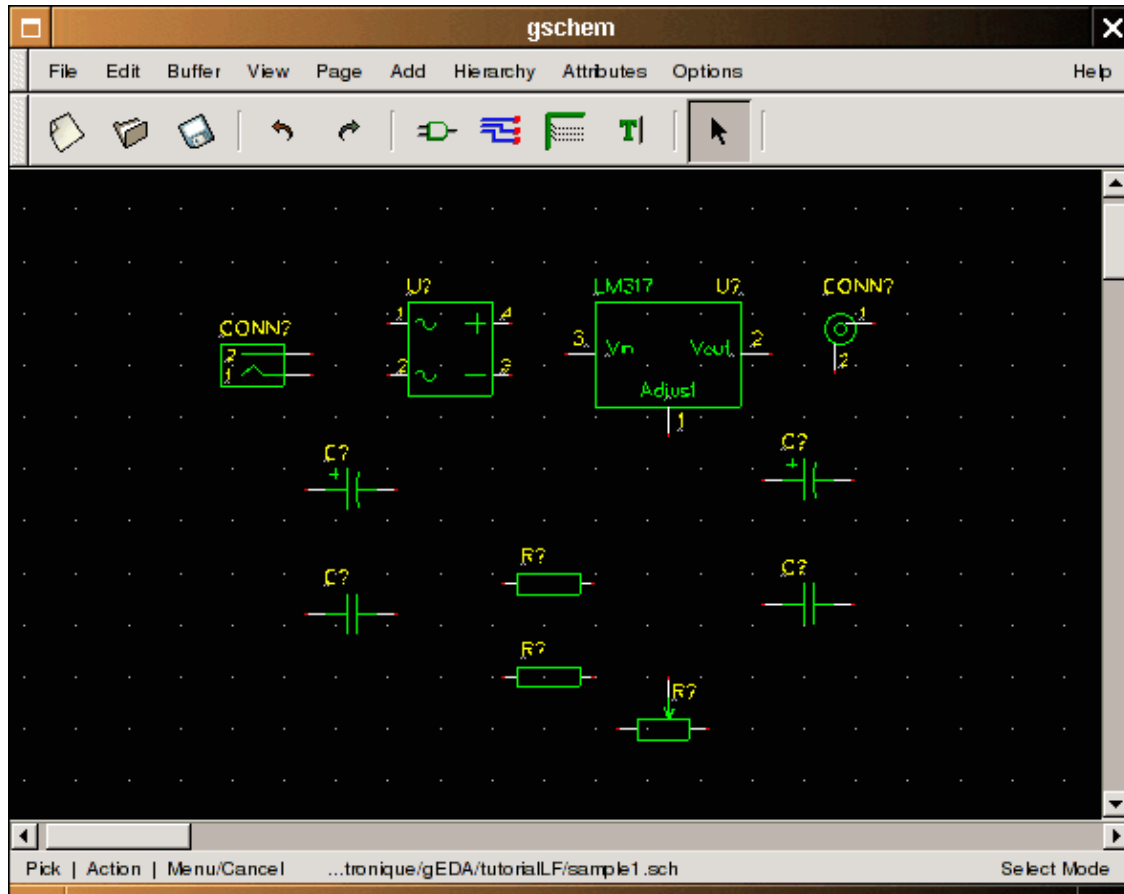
gschem

File Edit Buffer View Page Add Hierarchy Attributes Options Help

T|

U?
1 4
2 3
CONN?
2
1
LM317 U?
3 Vin Vout 2
Adjust
1
CONN?
1
2
C?
+
C?
+
C?
R?
C?
R?
R?

Pick | Action | Menu/Cancel ...tronique/gEDA/tutorialLF/sample1.sch Select Mode